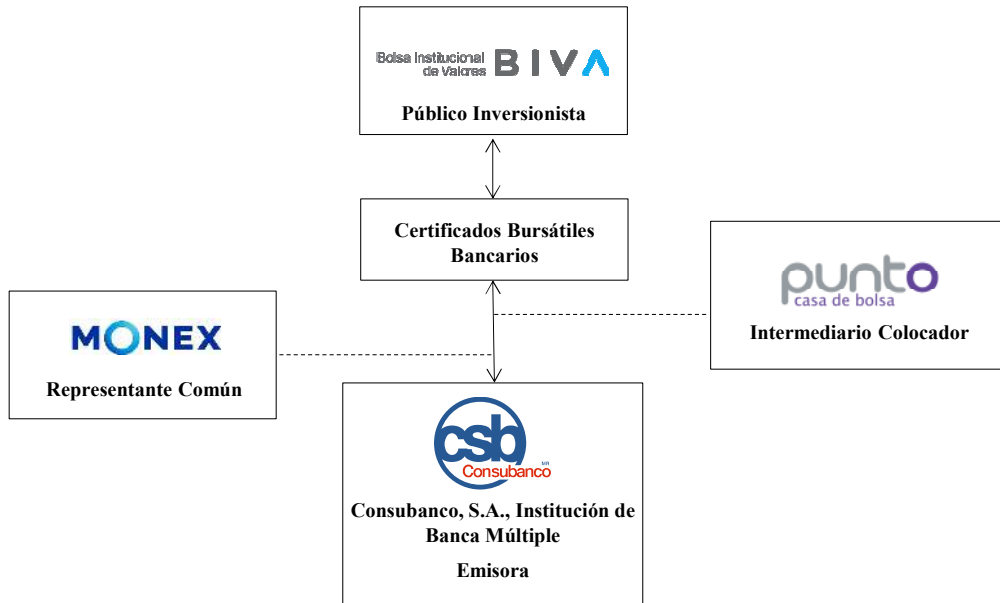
Bolsa Institucional de Valores BIVA

Público Inversionista

Certificados Bursátiles Bancarios

punto casa de bolsa

Intermediario Colocador

MONEX

Representante Común

csb Consubanco

Consubanco, S.A., Institución de Banca Múltiple

Emisora